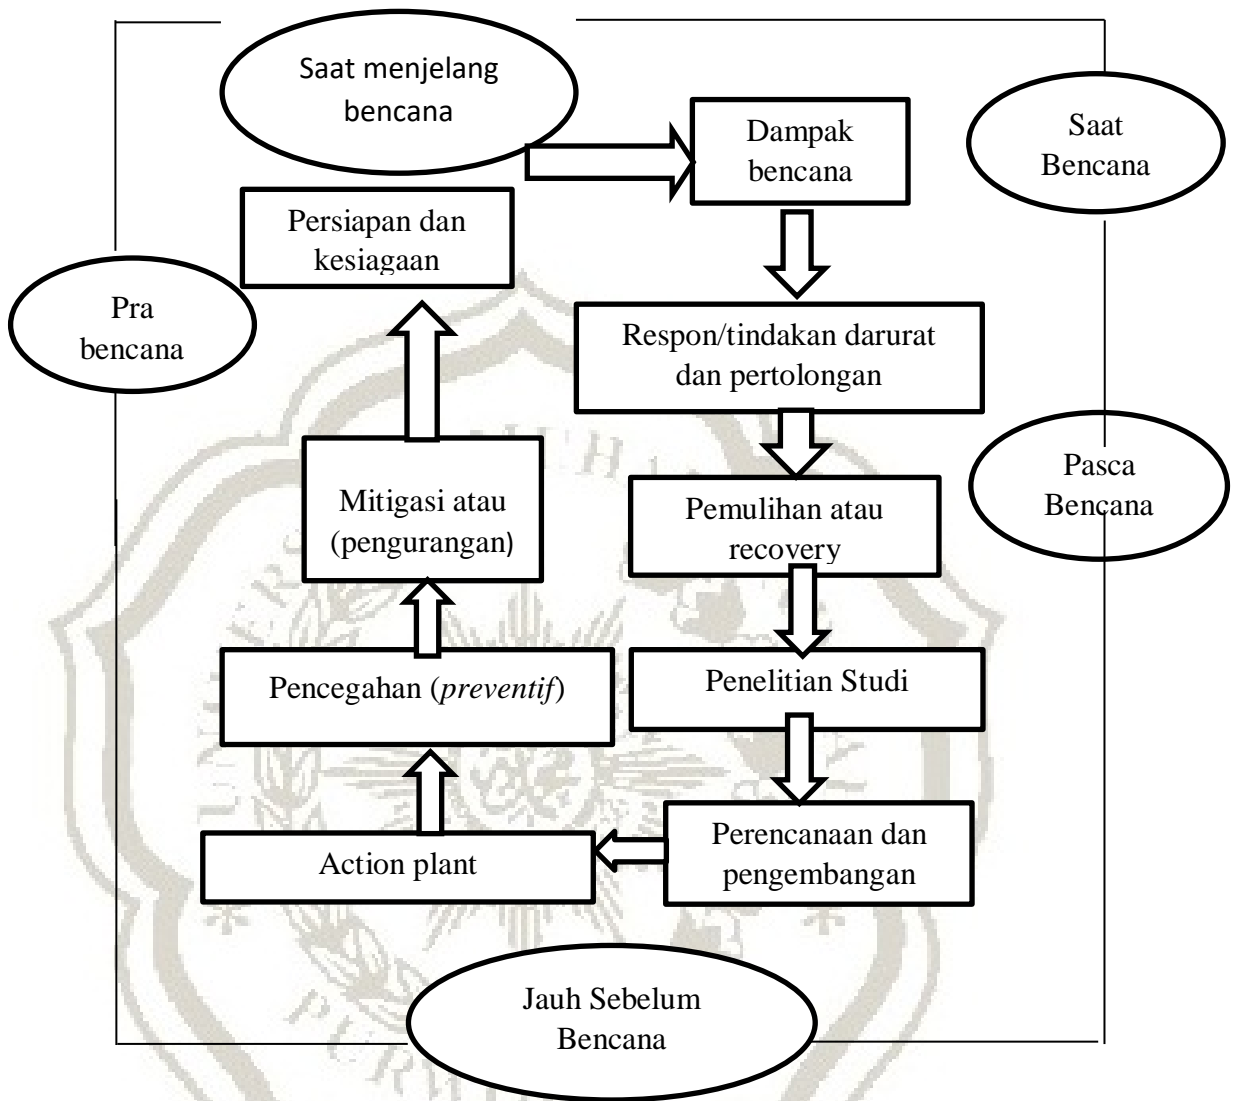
Saat menjelang bencana

Dampak bencana

Saat Bencana

Persiapan dan kesiagaan

Pra bencana

Respon/tindakan darurat dan pertolongan

Pasca Bencana

Mitigasi atau (pengurangan)

Pemulihan atau recovery

Pencegahan (*preventif*)

Penelitian Studi

Action plant

Perencanaan dan pengembangan

Jauh Sebelum Bencana